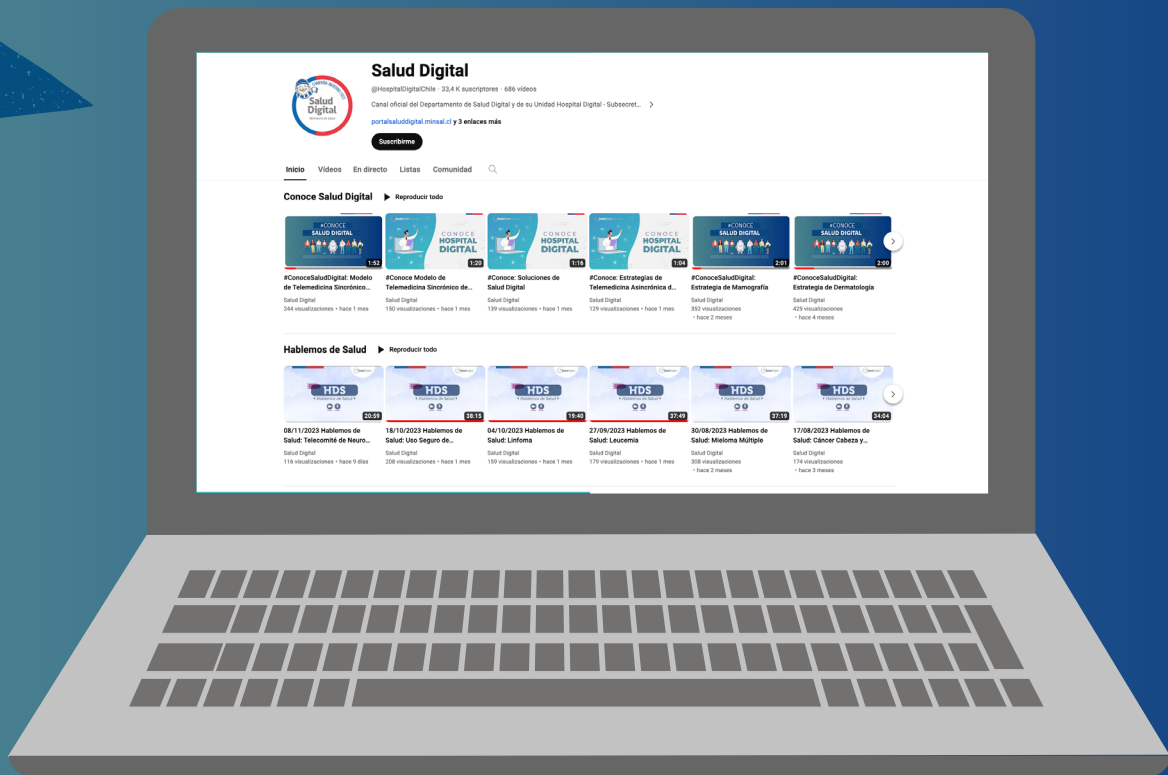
Salud Digital
Ministerio de Salud

Salud Digital
@HospitalDigitalChile · 33,4 K suscriptores · 686 videos
Canal oficial del Departamento de Salud Digital y de su Unidad Hospital Digital - Subsecret... >
portalsaluddigital.minsal.cl y 3 enlaces más
Suscribirme

Inicio Videos En directo Listas Comunidad

Conoce Salud Digital ▶ Reproducir todo

#CONOCE SALUD DIGITAL 1:52
#ConoceSaludDigital: Modelo de Telemedicina Sincrónico...
Salud Digital
244 visualizaciones • hace 1 mes

CONOCE HOSPITAL DIGITAL 1:20
#Conoce Modelo de Telemedicina Sincrónico de...
Salud Digital
190 visualizaciones • hace 1 mes

CONOCE HOSPITAL DIGITAL 1:16
#Conoce: Soluciones de Salud Digital
Salud Digital
139 visualizaciones • hace 1 mes

CONOCE HOSPITAL DIGITAL 1:04
#Conoce: Estrategias de Telemedicina Asincrónica d...
Salud Digital
129 visualizaciones • hace 1 mes

#CONOCE SALUD DIGITAL 2:01
#ConoceSaludDigital: Estrategia de Mamografía
Salud Digital
352 visualizaciones • hace 2 meses

#CONOCE SALUD DIGITAL 2:00
#ConoceSaludDigital: Estrategia de Dermatología
Salud Digital
425 visualizaciones • hace 4 meses

Hablemos de Salud ▶ Reproducir todo

HDS • Hablemos de Salud • 20:59
08/11/2023 Hablemos de Salud: Telecomité de Neuro...
Salud Digital
116 visualizaciones • hace 9 días

HDS • Hablemos de Salud • 36:15
18/10/2023 Hablemos de Salud: Uso Seguro de...
Salud Digital
208 visualizaciones • hace 1 mes

HDS • Hablemos de Salud • 19:40
04/10/2023 Hablemos de Salud: Linfoma
Salud Digital
159 visualizaciones • hace 1 mes

HDS • Hablemos de Salud • 37:49
27/09/2023 Hablemos de Salud: Leucemia
Salud Digital
179 visualizaciones • hace 1 mes

HDS • Hablemos de Salud • 37:19
30/08/2023 Hablemos de Salud: Mieloma Múltiple
Salud Digital
308 visualizaciones • hace 2 meses

HDS • Hablemos de Salud • 34:04
17/08/2023 Hablemos de Salud: Cáncer Cabeza y...
Salud Digital
174 visualizaciones • hace 3 meses